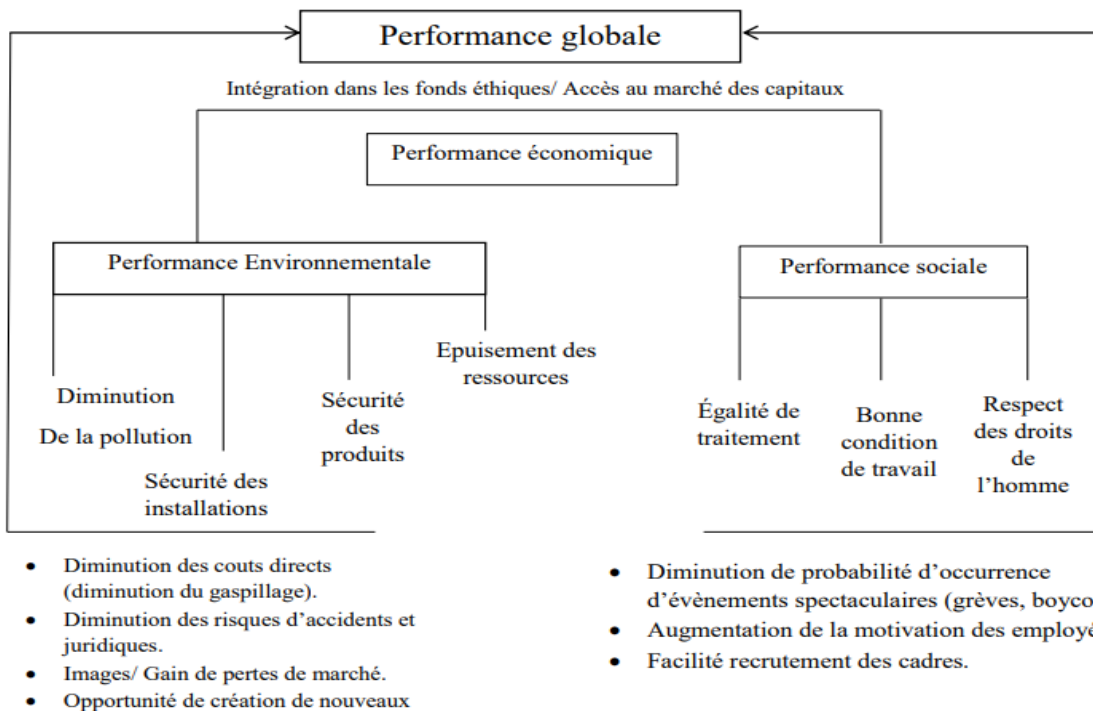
Performance globale

Intégration dans les fonds éthiques/ Accès au marché des capitaux

Performance économique

Performance Environnementale

Performance sociale

Diminution De la pollution

Sécurité des installations

Sécurité des produits

Epuisement des ressources

Égalité de traitement

Bonne condition de travail

Respect des droits de l'homme

- Diminution des couts directs (diminution du gaspillage).
- Diminution des risques d'accidents et juridiques.
- Images/ Gain de pertes de marché.
- Opportunité de création de nouveaux

- Diminution de probabilité d'occurrence d'évènements spectaculaires (grèves, boyco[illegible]
- Augmentation de la motivation des employé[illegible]
- Facilité recrutement des cadres.